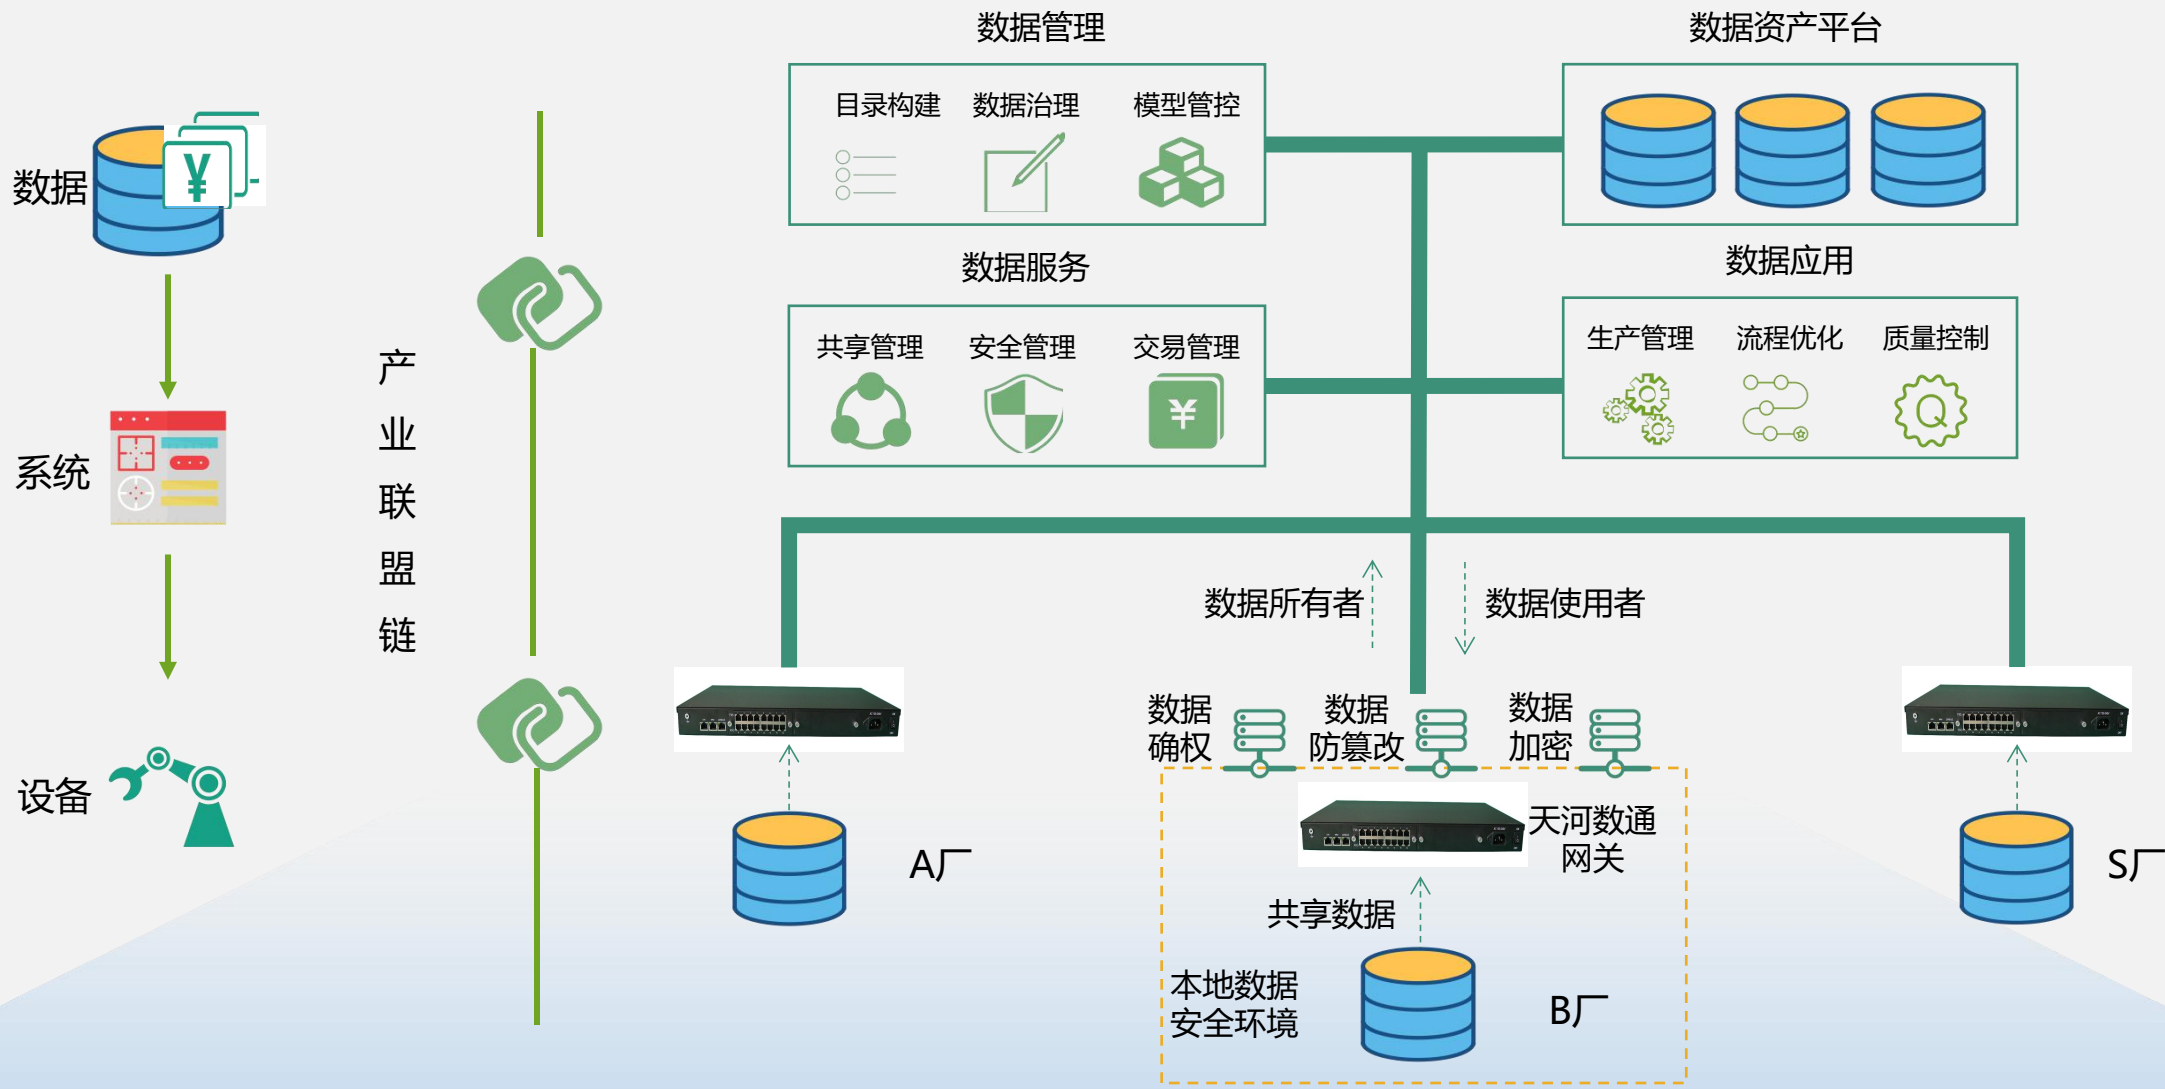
数据

系统

设备

产业联盟链

数据管理

目录构建 数据治理 模型管控

数据资产平台

数据服务

共享管理 安全管理 交易管理

数据应用

生产管理 流程优化 质量控制

数据所有者

数据使用者

数据确权

数据防篡改

数据加密

天河数通网关

A厂

共享数据

本地数据安全环境

B厂

S厂